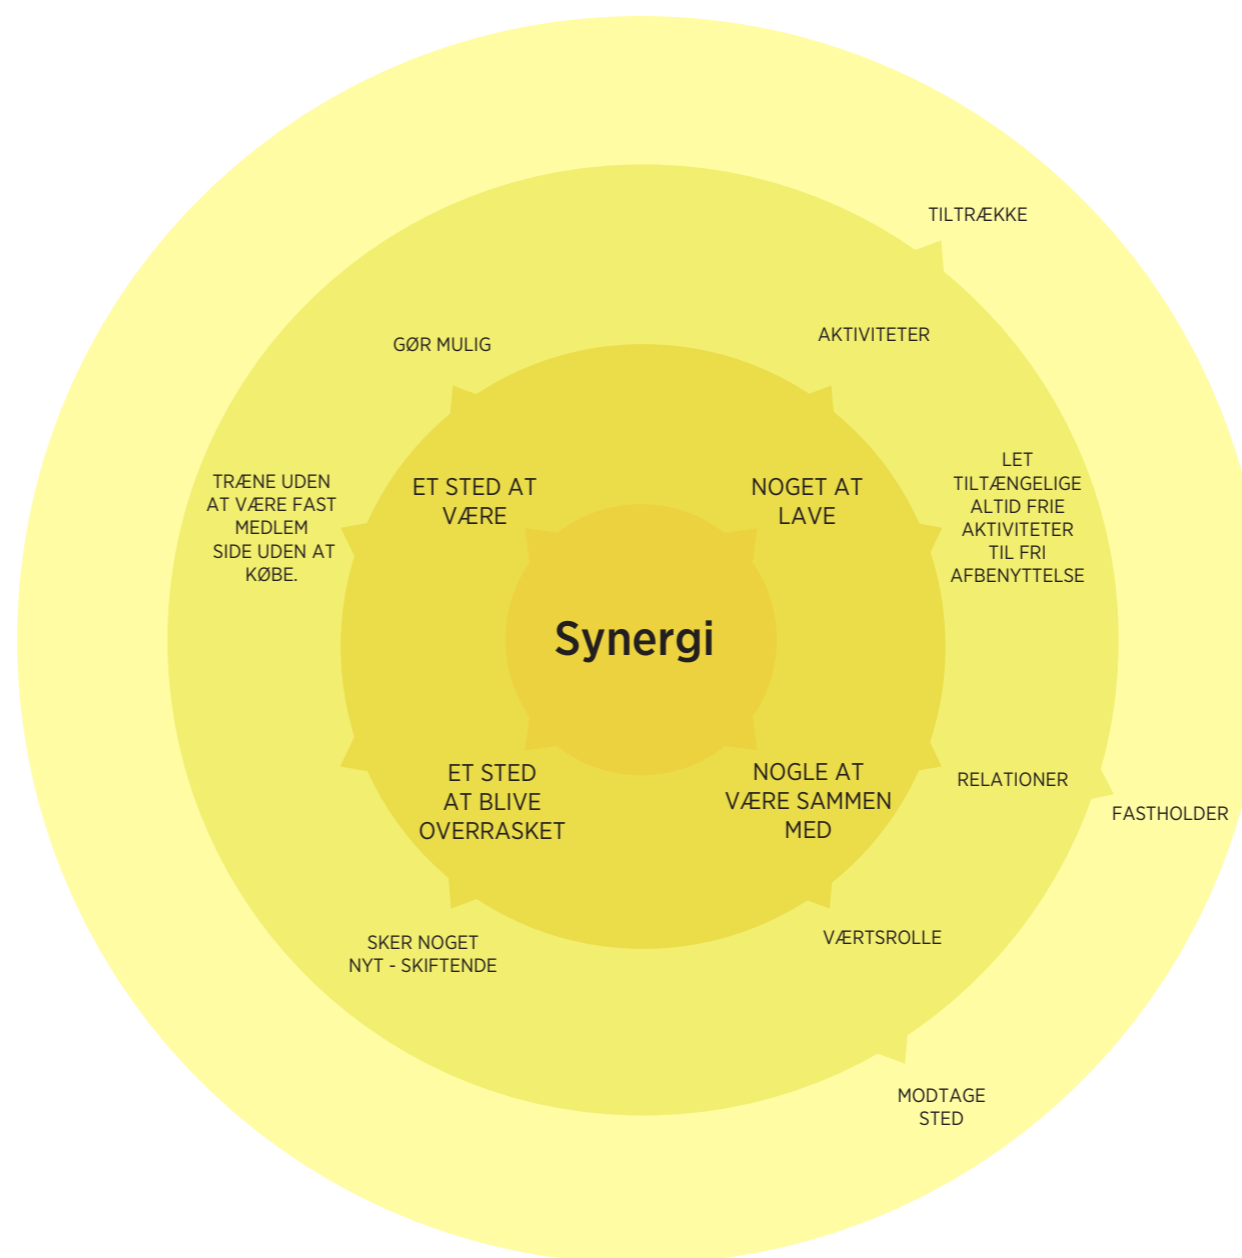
TILTRÆKKE

GØR MULIG

AKTIVITETER

TRÆNE UDEN AT VÆRE FAST MEDLEM SIDE UDEN AT KØBE.

ET STED AT VÆRE

NOGET AT LAVE

LET TILTÆNGELIGE ALTID FRIE AKTIVITETER TIL FRI AFBENYTTELSE

Synergi

ET STED AT BLIVE OVERRASKET

NOGLE AT VÆRE SAMMEN MED

RELATIONER

FASTHOLDER

SKER NOGET NYT - SKIFTENDE

VÆRTSROLLE

MODTAGE STED